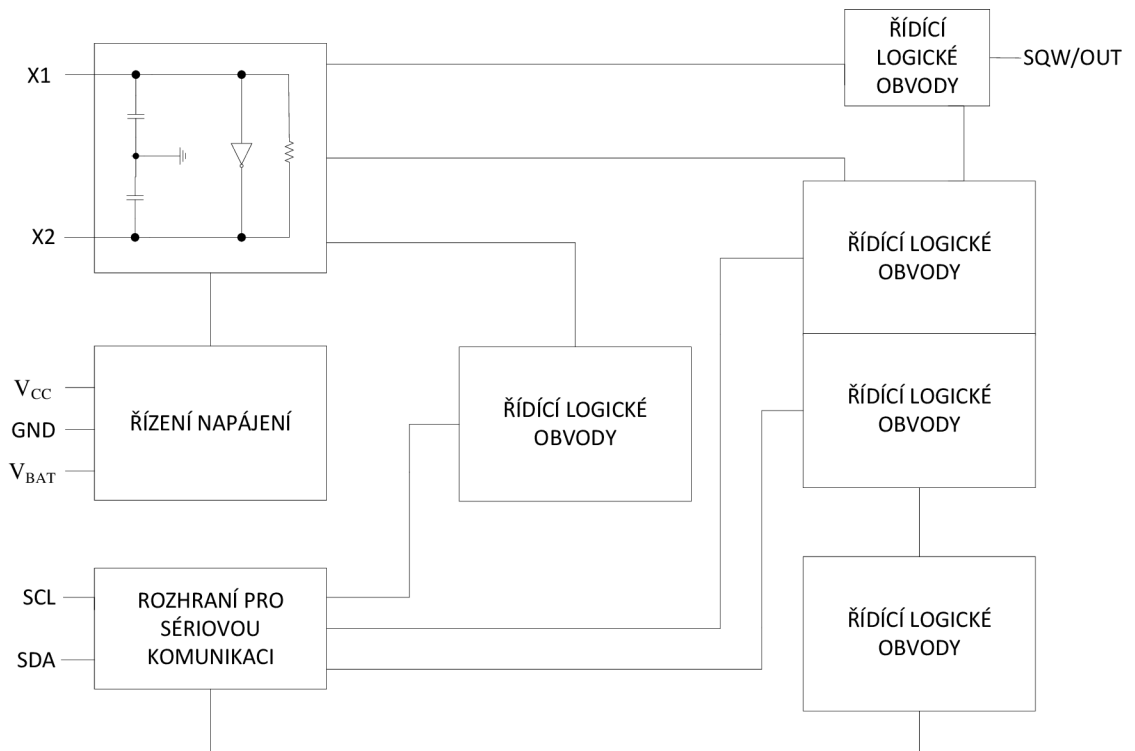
X1

X2

ŘÍDÍCÍ LOGICKÉ OBVODY

SQW/OUT

ŘÍDÍCÍ LOGICKÉ OBVODY

$V_{CC}$

GND

$V_{BAT}$

ŘÍZENÍ NAPÁJENÍ

ŘÍDÍCÍ LOGICKÉ OBVODY

ŘÍDÍCÍ LOGICKÉ OBVODY

SCL

SDA

ROZHRANÍ PRO SÉRIOVOU KOMUNIKACI

ŘÍDÍCÍ LOGICKÉ OBVODY